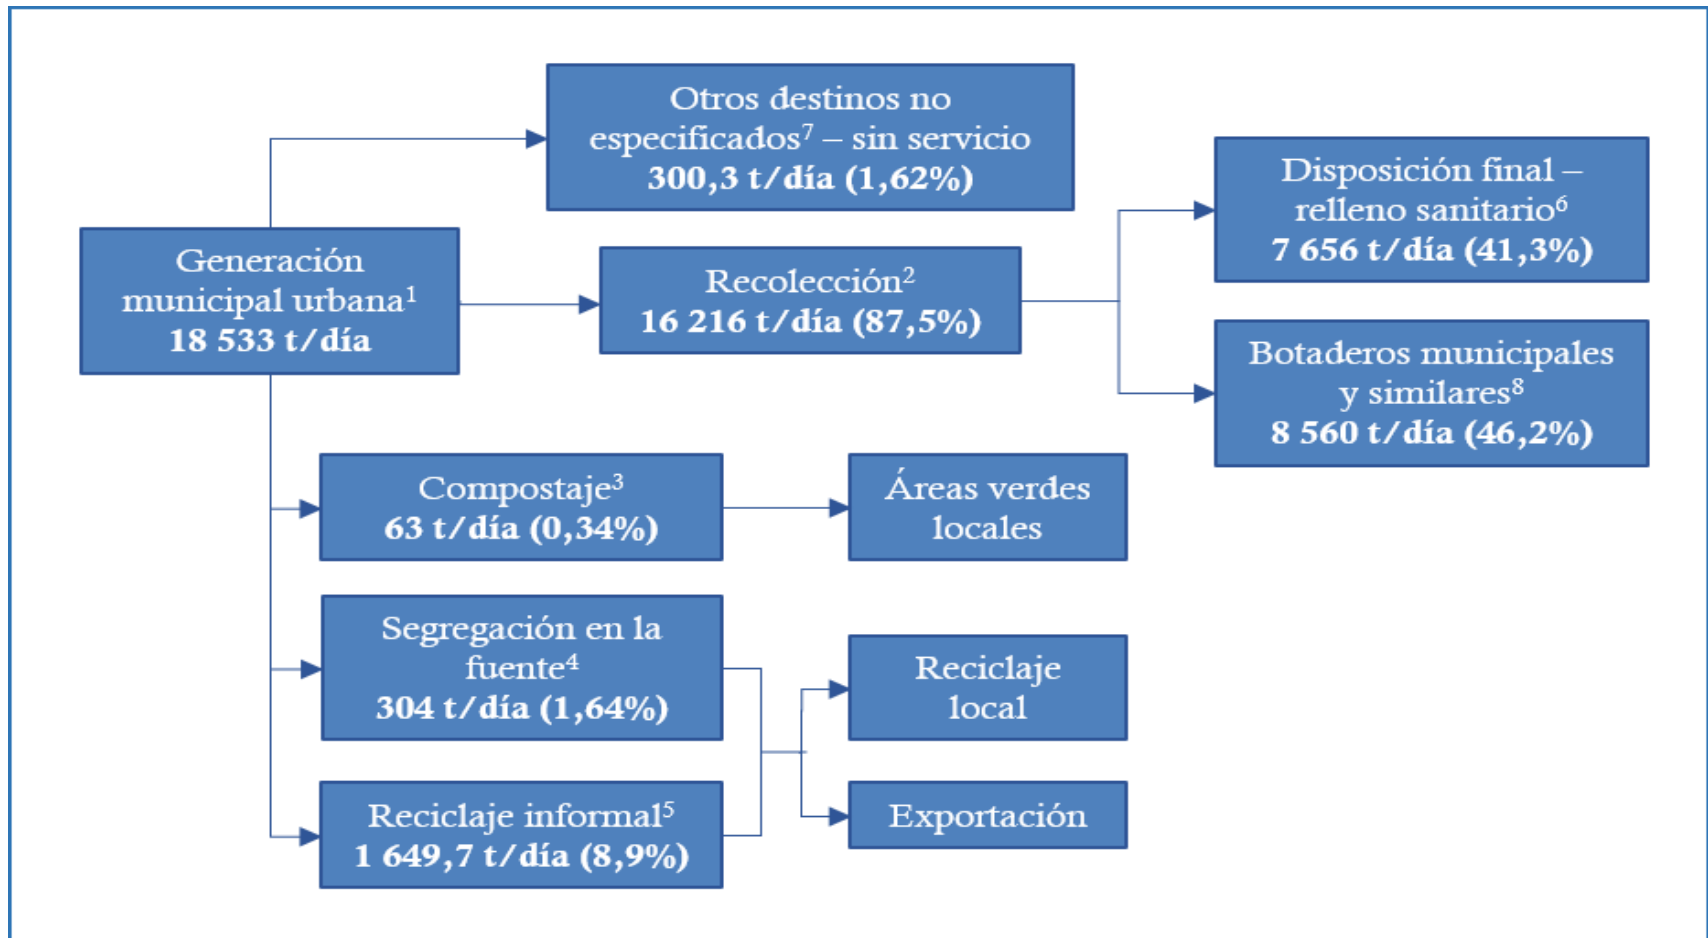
Otros destinos no especificados$^7$ – sin servicio
**300,3 t/día (1,62%)**

Generación municipal urbana$^1$
**18 533 t/día**

Recolección$^2$
**16 216 t/día (87,5%)**

Disposición final – relleno sanitario$^6$
**7 656 t/día (41,3%)**

Botaderos municipales y similares$^8$
**8 560 t/día (46,2%)**

Compostaje$^3$
**63 t/día (0,34%)**

Áreas verdes locales

Segregación en la fuente$^4$
**304 t/día (1,64%)**

Reciclaje local

Reciclaje informal$^5$
**1 649,7 t/día (8,9%)**

Exportación